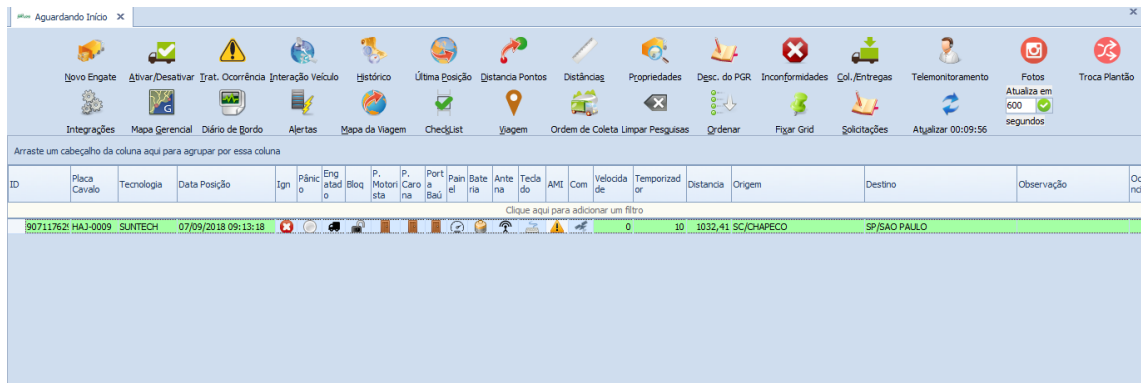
Aguardando Início ×

Novo Engate
Ativar/Desativar
Trat. Ocorrência
Interação Veículo
Histórico
Última Posição
Distancia Pontos
Distâncias
Propriedades
Desc. do PGR
Inconformidades
Col./Entregas
Telemonitoramento
Fotos
Troca Plantão
Integrações
Mapa Gerencial
Diário de Bordo
Alertas
Mapa da Viagem
CheckList
Viagem
Ordem de Coleta
Limpar Pesquisas
Ordenar
Fixar Grid
Solicitações
Atualizar 00:09:56
Atualiza em
600
segundos

Arraste um cabeçalho da coluna aqui para agrupar por essa coluna

| ID | Placa Cavalo | Tecnologia | Data Posição | Ign | Pânico | Engatado | Bloq | P. Motorista | P. Carona | Porta Baú | Painel | Bateria | Antena | Teclado | AMI | Com | Velocidade | Temporizador | Distancia | Origem | Destino | Observação | Oc nc |
|---|---|---|---|---|---|---|---|---|---|---|---|---|---|---|---|---|---|---|---|---|---|---|---|
| Clique aqui para adicionar um filtro | | | | | | | | | | | | | | | | | | | | | | | |
| 90711762! | HAJ-0009 | SUNTECH | 07/09/2018 09:13:18 | | | | | | | | | | | | | | 0 | 10 | 1032,41 | SC/CHAPECO | SP/SAO PAULO | | |